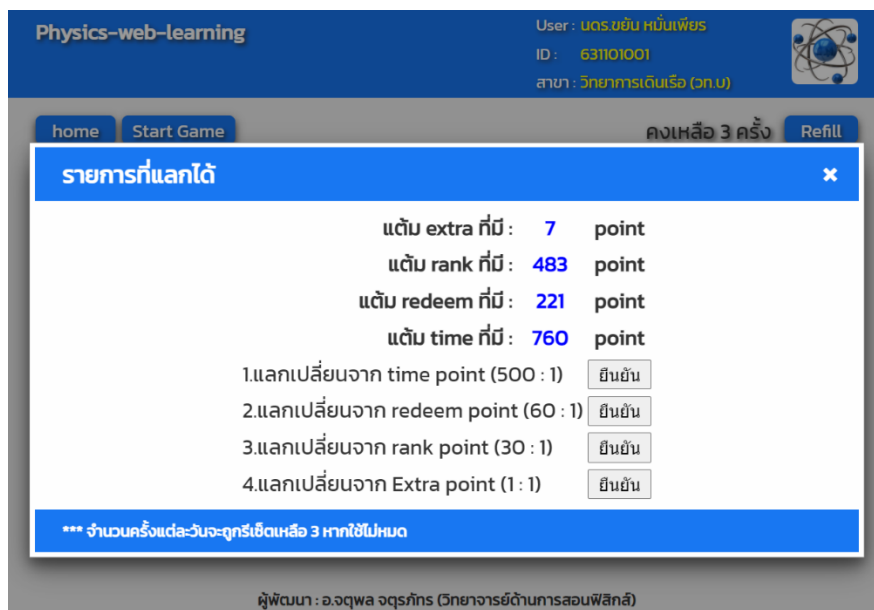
Physics-web-learning

User : นดร.ขยัน หมั่นเพียร
ID : 631101001
สาขา : วิทยาการเดินเรือ (วท.บ)

home Start Game

คงเหลือ 3 ครั้ง Refill

รายการที่แลกได้ ×

แต้ม extra ที่มี : 7 point
แต้ม rank ที่มี : 483 point
แต้ม redeem ที่มี : 221 point
แต้ม time ที่มี : 760 point

1.แลกเปลี่ยนจาก time point (500 : 1) ยืนยัน
2.แลกเปลี่ยนจาก redeem point (60 : 1) ยืนยัน
3.แลกเปลี่ยนจาก rank point (30 : 1) ยืนยัน
4.แลกเปลี่ยนจาก Extra point (1 : 1) ยืนยัน

*** จำนวนครั้งแต่ละวันจะถูกรีเซ็ตเหลือ 3 หากใช้ไม่หมด

ผู้พัฒนา : อ.จตุพล จตุรภัทร (วิทยาจารย์ด้านการสอนฟิสิกส์)